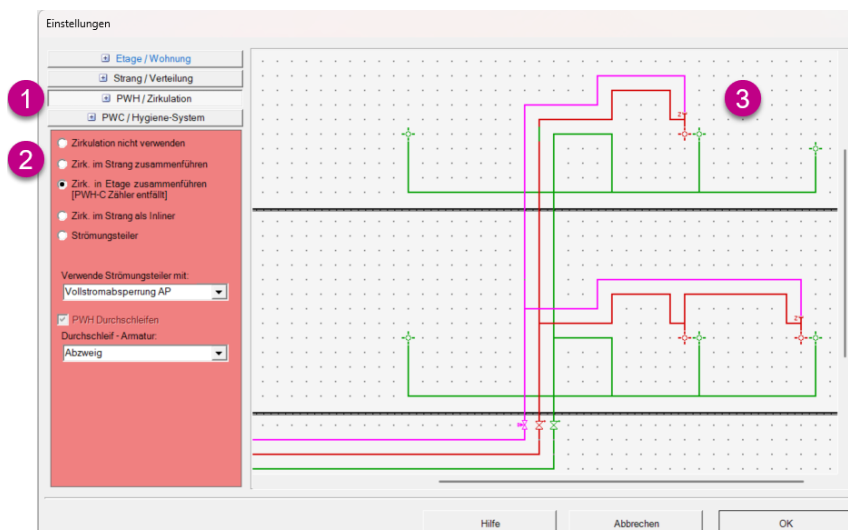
Einstellungen

Etage / Wohnung
Strang / Verteilung
1
PWH / Zirkulation
PWC / Hygiene-System

2
Zirkulation nicht verwenden
Zirk. im Strang zusammenführen
Zirk. in Etage zusammenführen [PWH-C Zähler entfällt]
Zirk. im Strang als Inliner
Strömungsteiler

Verwende Strömungsteiler mit:
Vollstromabsperrung AP

PWH Durchschleifen
Durchschleif - Armatur:
Abzweig

3

Hilfe
Abbrechen
OK